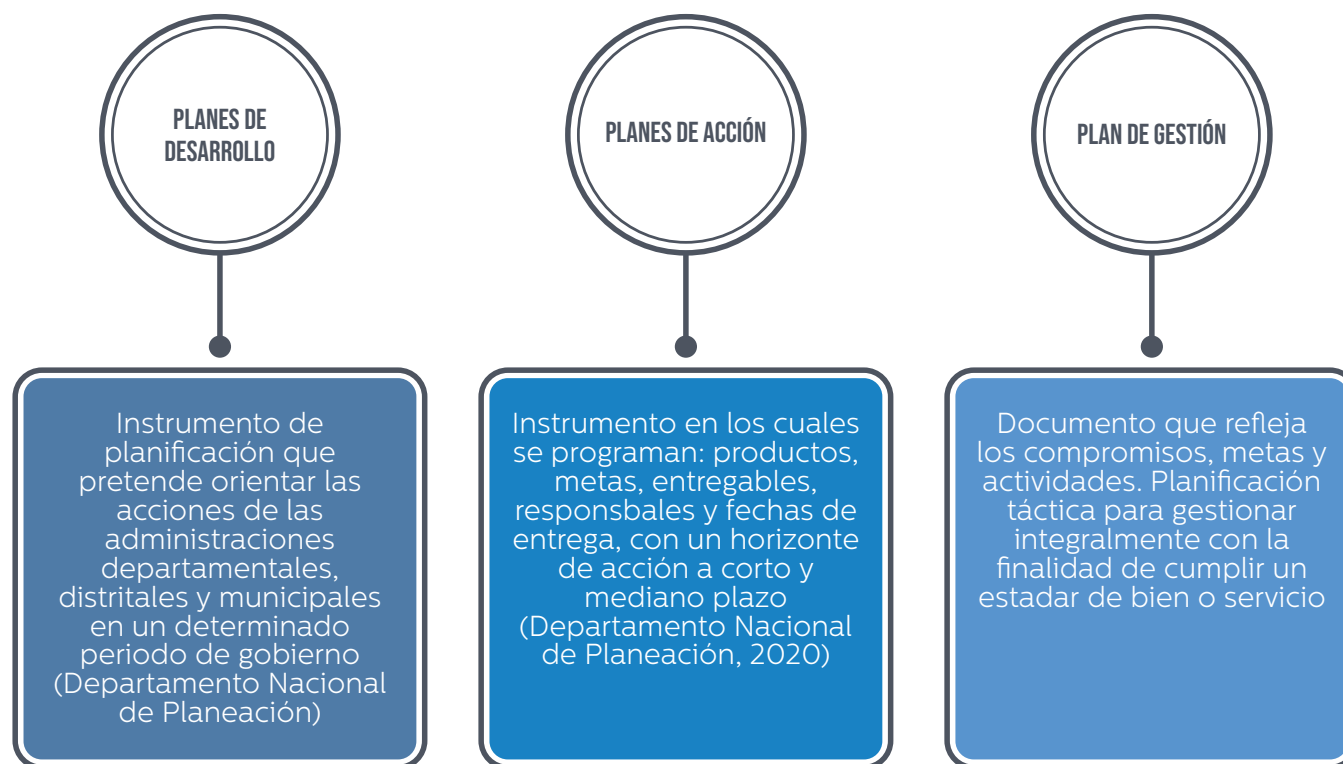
PLANES DE DESARROLLO

Instrumento de planificación que pretende orientar las acciones de las administraciones departamentales, distritales y municipales en un determinado periodo de gobierno (Departamento Nacional de Planeación)

PLANES DE ACCIÓN

Instrumento en los cuales se programan: productos, metas, entregables, responsbales y fechas de entrega, con un horizonte de acción a corto y mediano plazo (Departamento Nacional de Planeación, 2020)

PLAN DE GESTIÓN

Documento que refleja los compromisos, metas y actividades. Planificación táctica para gestionar integralmente con la finalidad de cumplir un estadar de bien o servicio